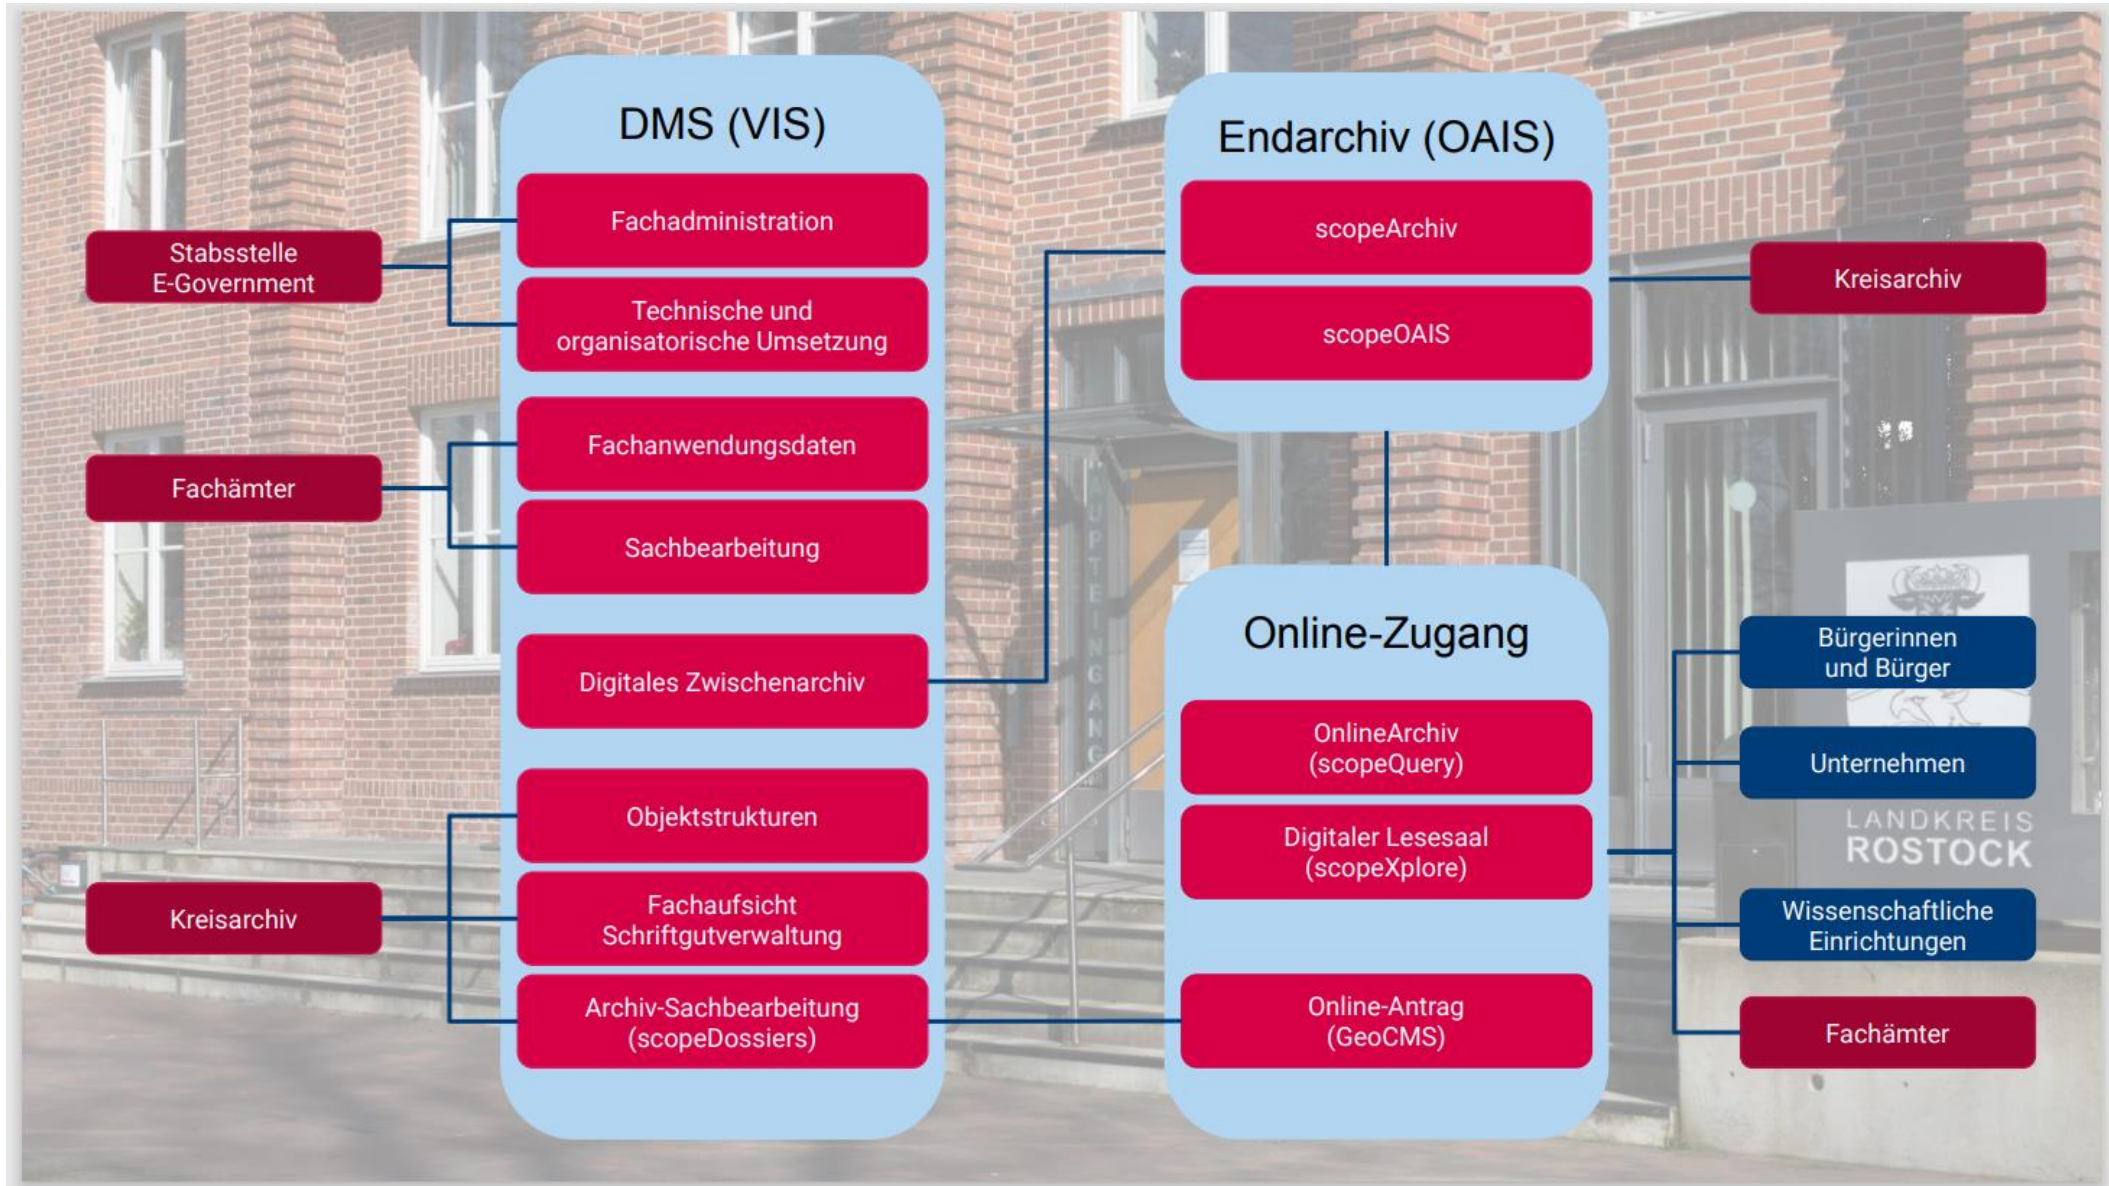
Stabsstelle E-Government

Fachämter

Kreisarchiv

DMS (VIS)

Fachadministration

Technische und organisatorische Umsetzung

Fachanwendungsdaten

Sachbearbeitung

Digitales Zwischenarchiv

Objektstrukturen

Fachaufsicht Schriftgutverwaltung

Archiv-Sachbearbeitung (scopeDossiers)

Endarchiv (OAIS)

scopeArchiv

scopeOAIS

Online-Zugang

OnlineArchiv (scopeQuery)

Digitaler Lesesaal (scopeXplore)

Online-Antrag (GeoCMS)

Kreisarchiv

Bürgerinnen und Bürger

Unternehmen

Wissenschaftliche Einrichtungen

Fachämter

LANDKREIS ROSTOCK